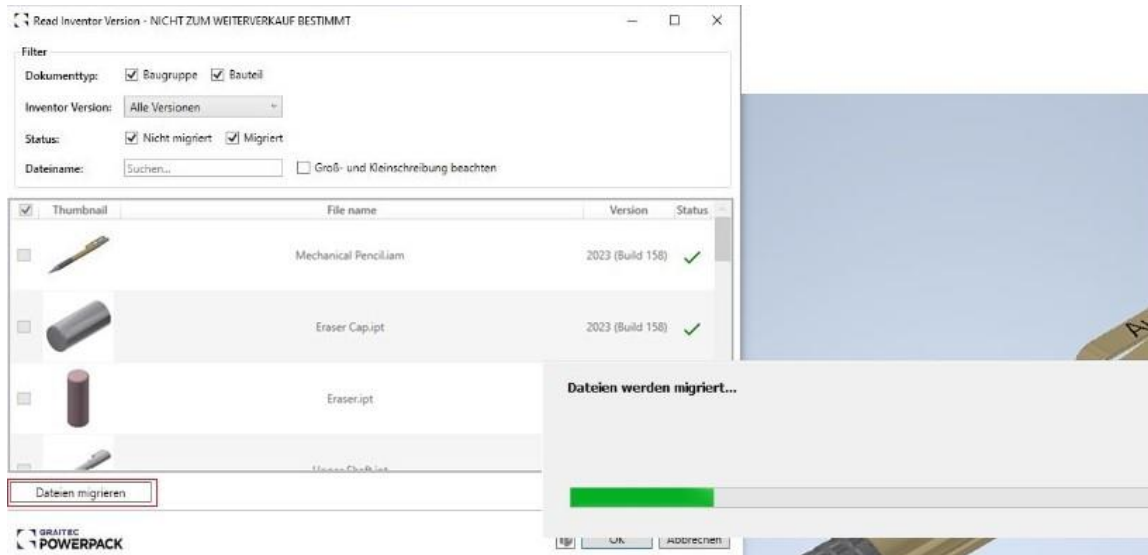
Read Inventor Version - NICHT ZUM WEITERVERKAUF BESTIMMT

Filter

Dokumenttyp: Baugruppe Bauteil

Inventor Version: Alle Versionen

Status: Nicht migriert Migriert

Dateiname: Suchen... Groß- und Kleinschreibung beachten

| | Thumbnail | File name | Version | Status |
|---|---|---|---|---|
| | | Mechanical Pencil.iam | 2023 (Build 158) | ✓ |
| | | Eraser Cap.ipt | 2023 (Build 158) | ✓ |
| | | Eraser.ipt | | |
| | | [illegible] | | |

Dateien migrieren

GRAITEC POWERPACK

Dateien werden migriert...

OK Abbrechen